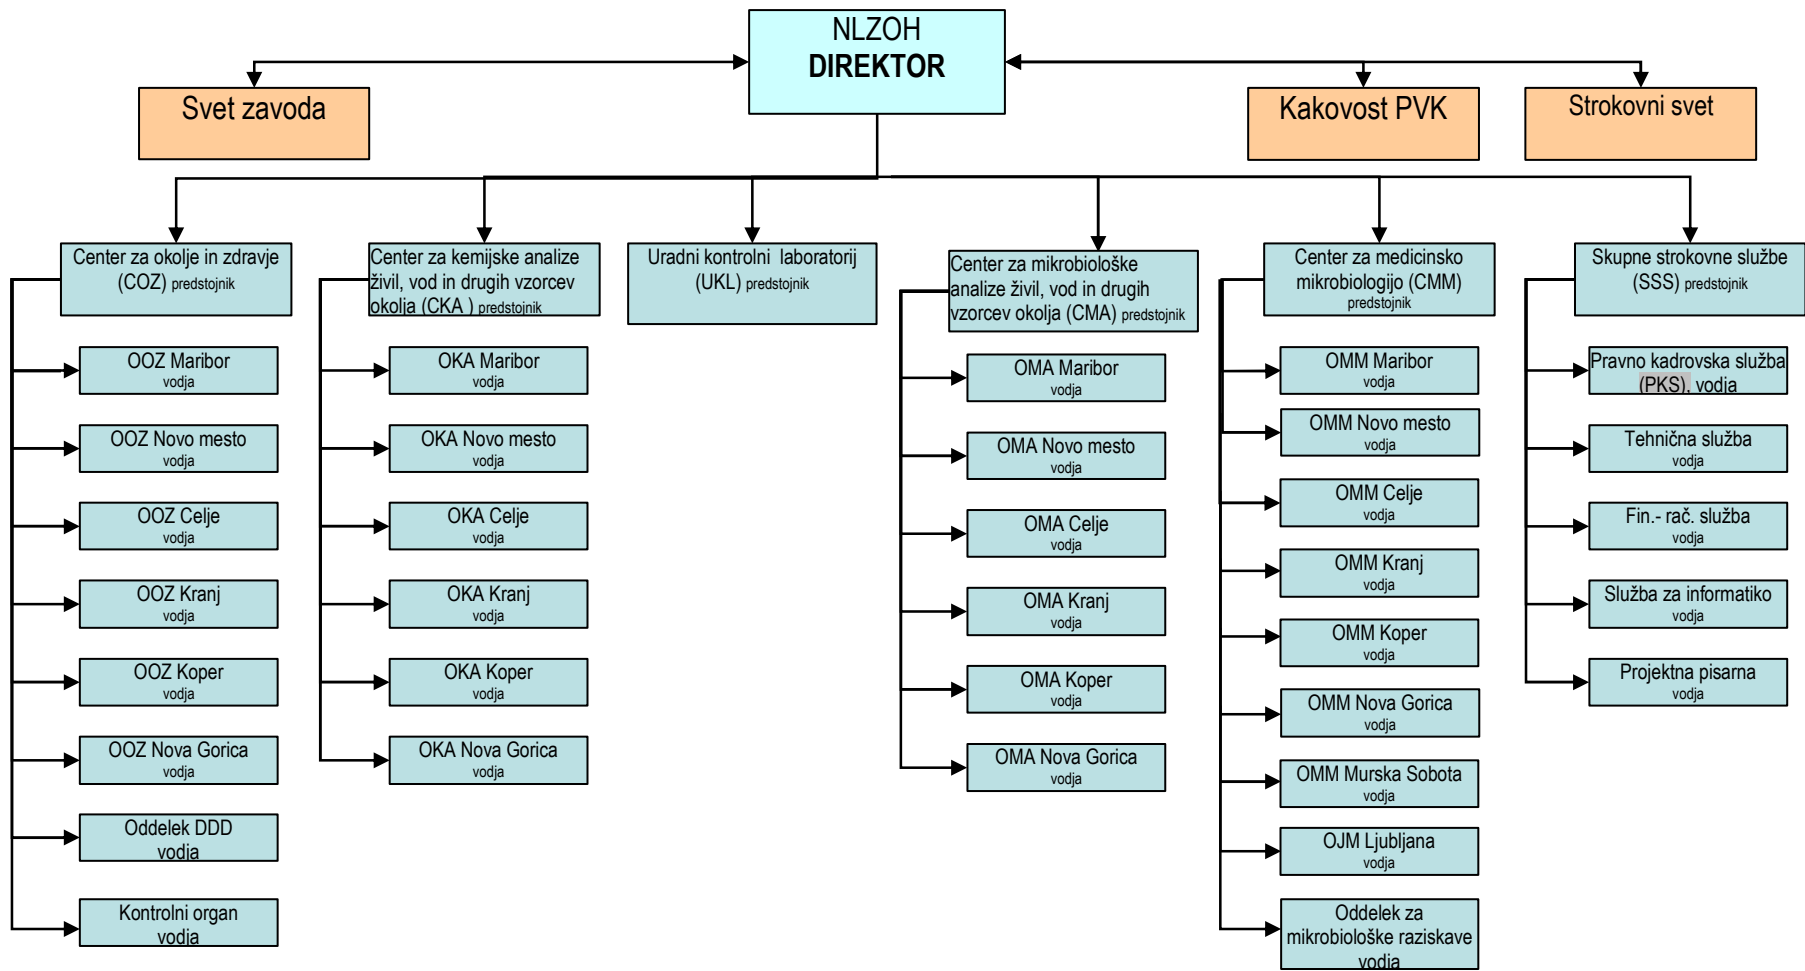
NLZOH
DIREKTOR

Svet zavoda

Kakovost PVK

Strokovni svet

Center za okolje in zdravje (COZ) predstojnik

OOZ Maribor vodja

OOZ Novo mesto vodja

OOZ Celje vodja

OOZ Kranj vodja

OOZ Koper vodja

OOZ Nova Gorica vodja

Oddelek DDD vodja

Kontrolni organ vodja

Center za kemijske analize živil, vod in drugih vzorcev okolja (CKA ) predstojnik

OKA Maribor vodja

OKA Novo mesto vodja

OKA Celje vodja

OKA Kranj vodja

OKA Koper vodja

OKA Nova Gorica vodja

Uradni kontrolni laboratorij (UKL) predstojnik

Center za mikrobiološke analize živil, vod in drugih vzorcev okolja (CMA) predstojnik

OMA Maribor vodja

OMA Novo mesto vodja

OMA Celje vodja

OMA Kranj vodja

OMA Koper vodja

OMA Nova Gorica vodja

Center za medicinsko mikrobiologijo (CMM) predstojnik

OMM Maribor vodja

OMM Novo mesto vodja

OMM Celje vodja

OMM Kranj vodja

OMM Koper vodja

OMM Nova Gorica vodja

OMM Murska Sobota vodja

OJM Ljubljana vodja

Oddelek za mikrobiološke raziskave vodja

Skupne strokovne službe (SSS) predstojnik

Pravno kadrovska služba (PKS), vodja

Tehnična služba vodja

Fin.- rač. služba vodja

Služba za informatiko vodja

Projektna pisarna vodja